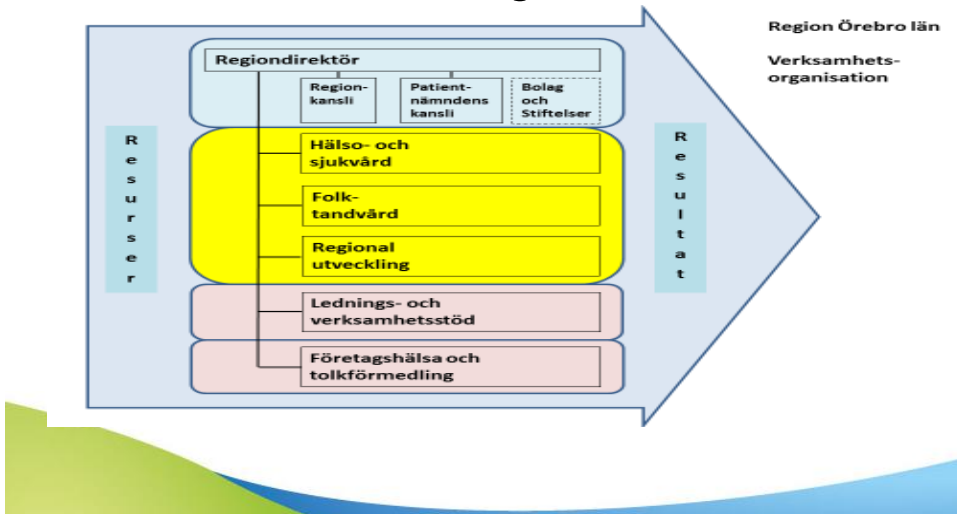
Region Örebro län

Verksamhets-organisation

Regiondirektör

Region-kansli

Patient-nämndens kansli

Bolag och Stiftelser

Resurser

Hälso- och sjukvård

Folk-tandvård

Regional utveckling

Resultat

Lednings- och verksamhetsstöd

Företagshälsa och tolkförmedling